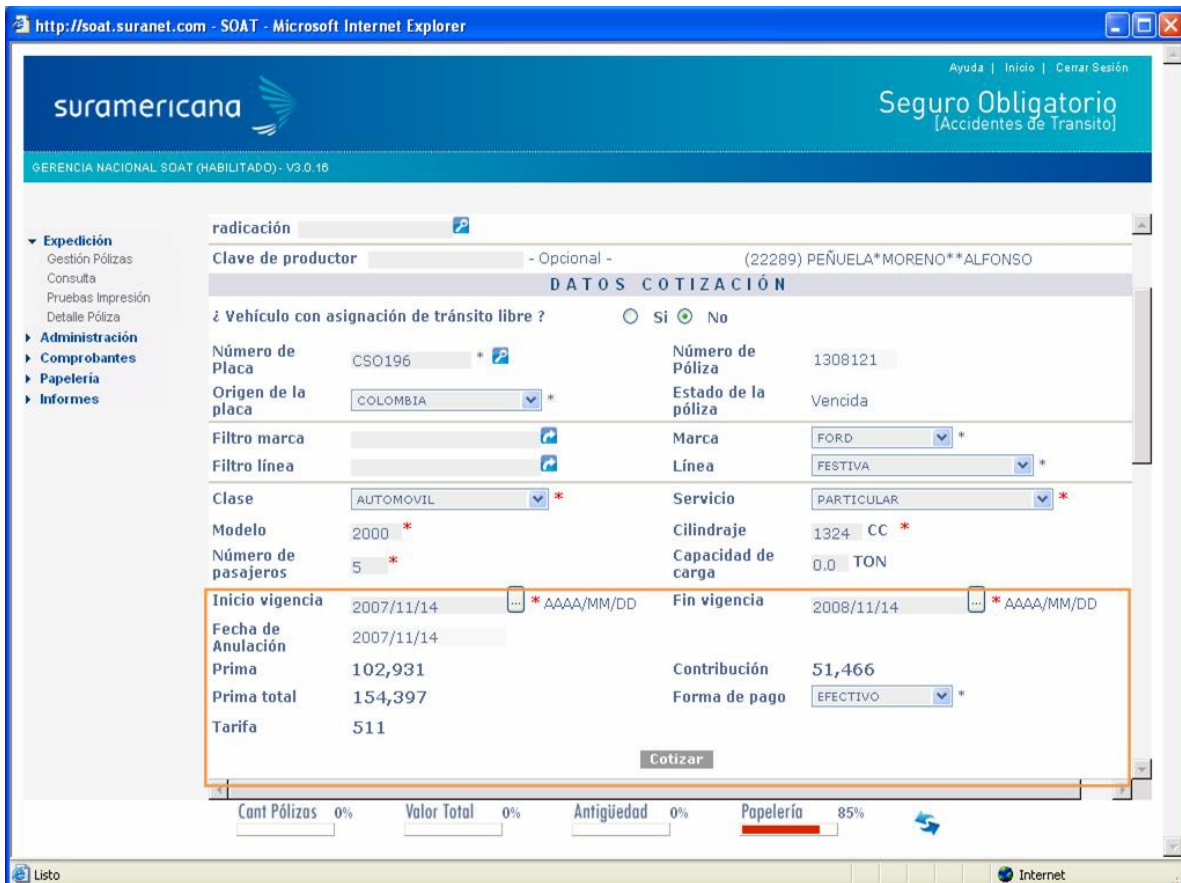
http://soat.suranet.com - SOAT - Microsoft Internet Explorer

Ayuda | Inicio | Cerrar Sesión

suramericana

Seguro Obligatorio
[Accidentes de Transito]

GERENCIA NACIONAL SOAT (HABILITADO) - V3.0.16

▾ Expedición
Gestión Pólizas
Consulta
Pruebas Impresión
Detalle Póliza
▸ Administración
▸ Comprobantes
▸ Papelería
▸ Informes

radicación

Clave de productor - Opcional - (22289) PEÑUELA*MORENO**ALFONSO

DATOS COTIZACIÓN

¿ Vehículo con asignación de tránsito libre ? Si No

| | | | |
|---|---|---|---|
| Número de Placa | CSO196 * | Número de Póliza | 1308121 |
| Origen de la placa | COLOMBIA * | Estado de la póliza | Vencida |
| Filtro marca | | Marca | FORD * |
| Filtro línea | | Línea | FESTIVA * |
| Clase | AUTOMOVIL * | Servicio | PARTICULAR * |
| Modelo | 2000 * | Cilindraje | 1324 CC * |
| Número de pasajeros | 5 * | Capacidad de carga | 0.0 TON |
| Inicio vigencia | 2007/11/14 ... * AAAA/MM/DD | Fin vigencia | 2008/11/14 ... * AAAA/MM/DD |
| Fecha de Anulación | 2007/11/14 | | |
| Prima | 102,931 | Contribución | 51,466 |
| Prima total | 154,397 | Forma de pago | EFECTIVO * |
| Tarifa | 511 | | |

Cotizar

Cant Pólizas 0% Valor Total 0% Antigüedad 0% Papelería 85%

Listo Internet